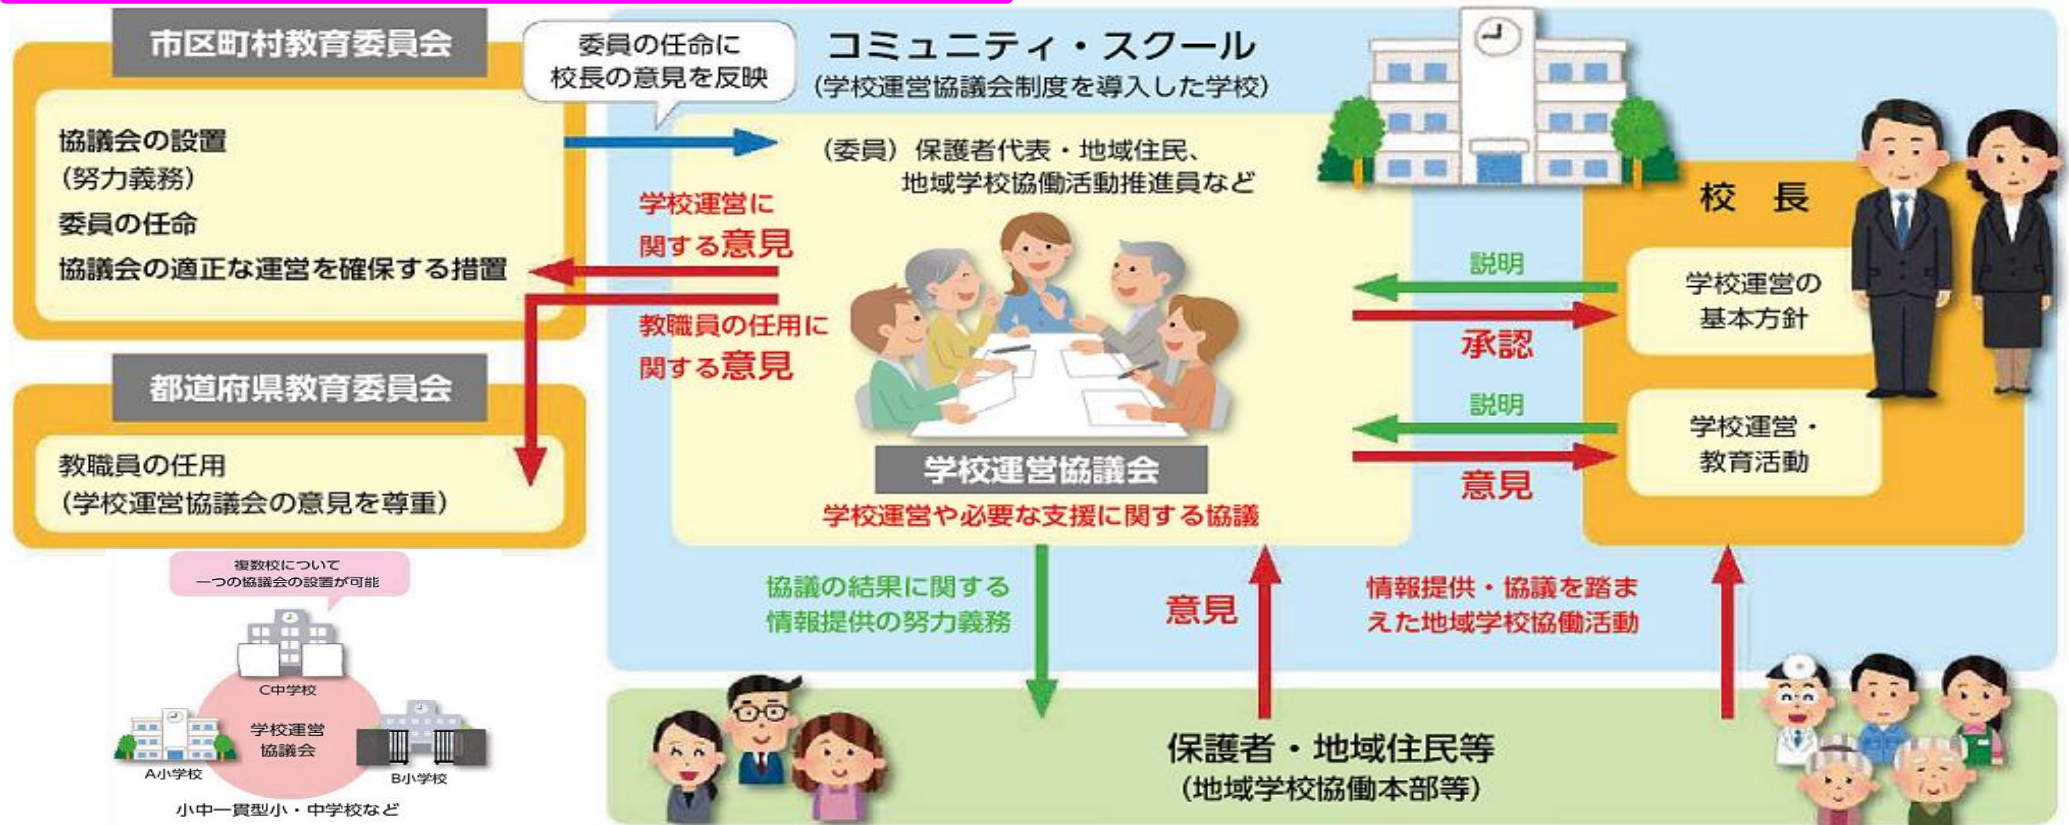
市区町村教育委員会

協議会の設置
（努力義務）
委員の任命
協議会の適正な運営を確保する措置

都道府県教育委員会

教職員の任用
（学校運営協議会の意見を尊重）

複数校について
一つの協議会の設置が可能

C中学校
学校運営
協議会
A小学校
B小学校
小中一貫型小・中学校など

委員の任命に
校長の意見を反映

コミュニティ・スクール
（学校運営協議会制度を導入した学校）

（委員）保護者代表・地域住民、
地域学校協働活動推進員など

学校運営に
関する意見

教職員の任用に
関する意見

学校運営協議会
学校運営や必要な支援に関する協議

校　長

説明
学校運営の
基本方針
承認

説明
学校運営・
教育活動
意見

協議の結果に関する
情報提供の努力義務

意見

情報提供・協議を踏まえた地域学校協働活動

保護者・地域住民等
（地域学校協働本部等）